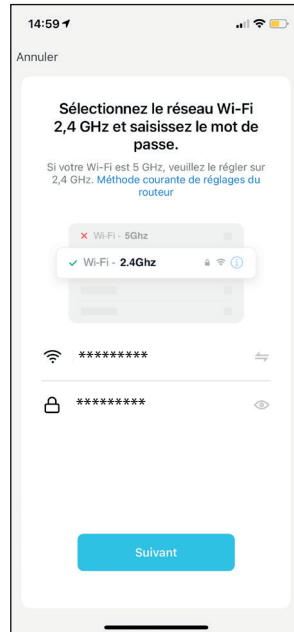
14:59

Annuler

Sélectionnez le réseau Wi-Fi 2,4 GHz et saisissez le mot de passe.

Si votre Wi-Fi est 5 GHz, veuillez le régler sur 2,4 GHz. Méthode courante de réglages du routeur

Wi-Fi - 5Ghz

Wi-Fi - 2.4Ghz

*********

*********

Suivant